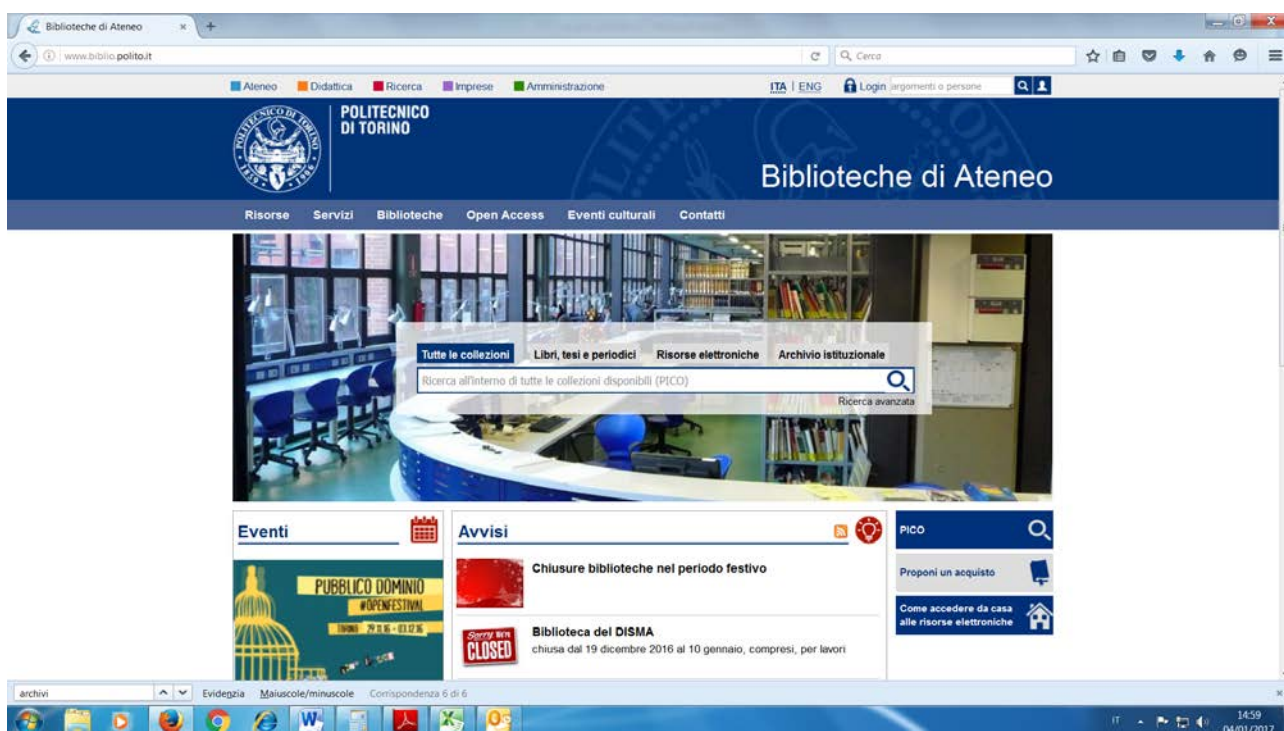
Biblioteche di Ateneo
www.biblio.polito.it
Cerca

Ateneo Didattica Ricerca Imprese Amministrazione
ITA | ENG Login argomenti o persone

POLITECNICO DI TORINO
Biblioteche di Ateneo

Risorse Servizi Biblioteche Open Access Eventi culturali Contatti

Tutte le collezioni Libri, tesi e periodici Risorse elettroniche Archivio istituzionale
Ricerca all'interno di tutte le collezioni disponibili (PICO)
Ricerca avanzata

Eventi
PUBBLICO DOMINIO
#OPENFESTIVAL
TORINO 29.11.16 - 03.12.16

Avvisi
Chiusure biblioteche nel periodo festivo
Sorry we're CLOSED
Biblioteca del DISMA
chiusa dal 19 dicembre 2016 al 10 gennaio, compresi, per lavori

PICO
Proponi un acquisto
Come accedere da casa alle risorse elettroniche

archivi Evidenzia Maiuscole/minuscole Corrispondenza 6 di 6

IT 14:59 04/01/2017